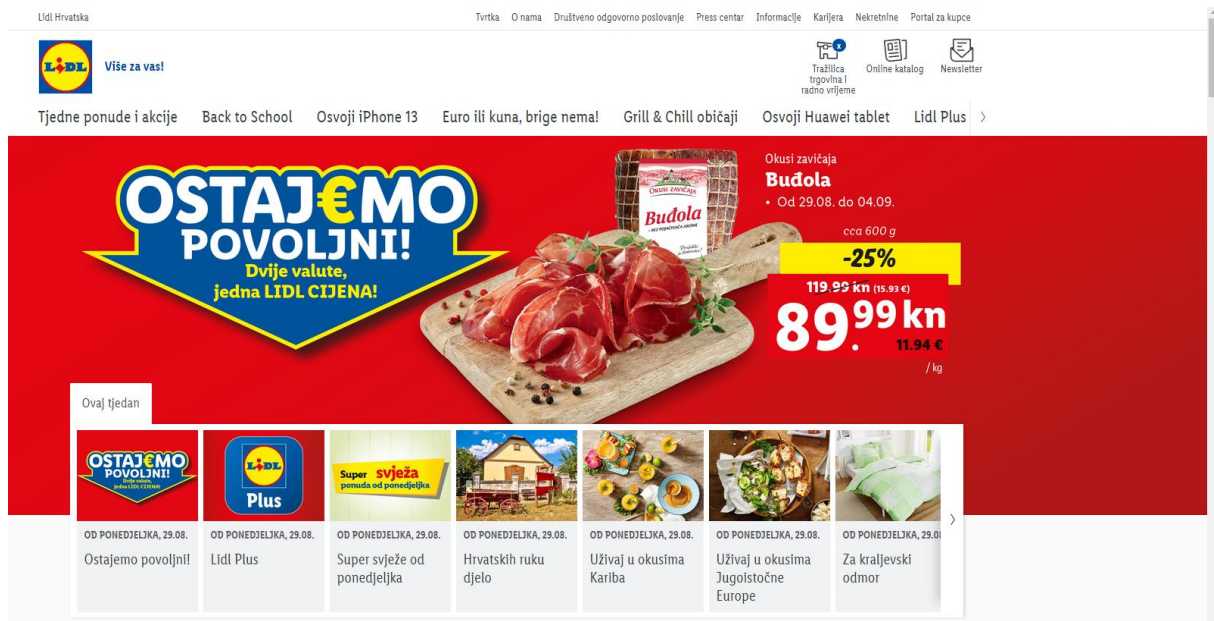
Lidl Hrvatska

Tvrtka O nama Društveno odgovorno poslovanje Press centar Informacije Karijera Nekretnine Portal za kupce

LIDL Više za vas!

Tražilica trgovina i radno vrijeme Online katalog Newsletter

Tjedne ponude i akcije Back to School Osvoji iPhone 13 Euro ili kuna, brige nema! Grill & Chill običaji Osvoji Huawei tablet Lidl Plus ›

OSTAJ€MO POVOLJNI! Dvije valute, jedna LIDL CIJENA!

Okusi zavičaja Buđola

Okusi zavičaja
Buđola
• Od 29.08. do 04.09.

cca 600 g
-25%
119.99 kn (15.93 €)
89.99 kn
11.94 €
/ kg

Ovaj tjedan

OSTAJ€MO POVOLJNI! Dvije valute, jedna LIDL CIJENA!

LIDL Plus

Super svježa ponuda od ponedjeljka

OD PONEDJELJKA, 29.08.
Ostajemo povoljni!

OD PONEDJELJKA, 29.08.
Lidl Plus

OD PONEDJELJKA, 29.08.
Super svježe od ponedjeljka

OD PONEDJELJKA, 29.08.
Hrvatskih ruku djelo

OD PONEDJELJKA, 29.08.
Uživaj u okusima Kariba

OD PONEDJELJKA, 29.08.
Uživaj u okusima Jugoistočne Europe

OD PONEDJELJKA, 29.08.
Za kraljevski odmor

›